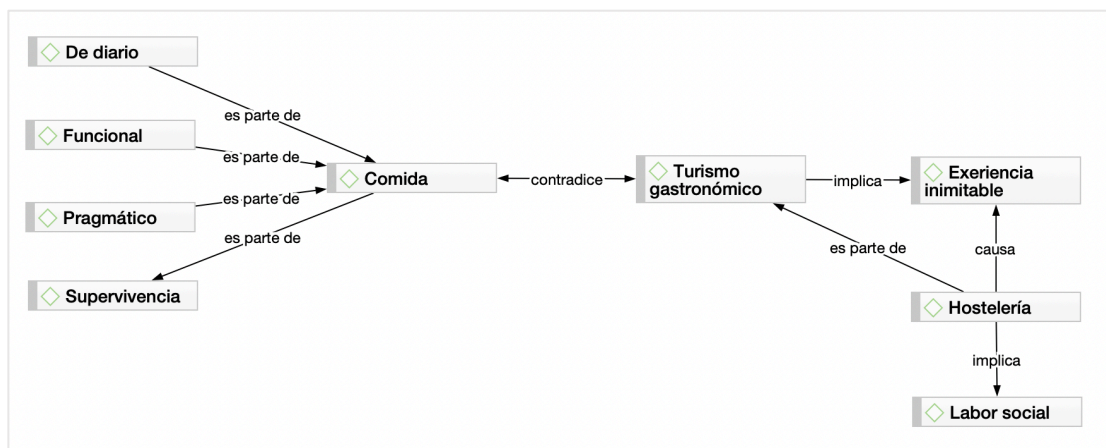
De diario

es parte de

Funcional

es parte de

Comida

contradice

Turismo gastronómico

implica

Exeriencia inimitable

Pragmático

es parte de

es parte de

Supervivencia

es parte de

causa

Hostelería

implica

Labor social